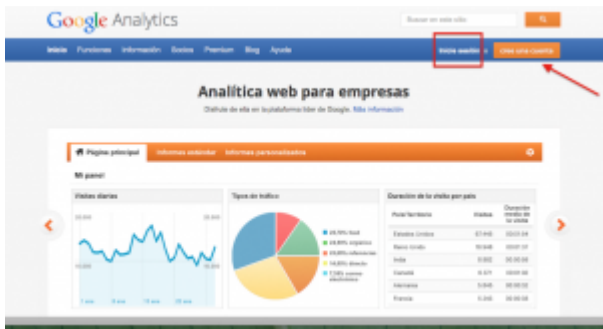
Google Analytics

Buscar en este sitio

Inicio Funciones Información Socios Premium Blog Ayuda

Iniciar sesión

Crear una cuenta

Analítica web para empresas

Disfrute de ella en la plataforma líder de Google. Más información

Página principal Informes estándar Informes personalizados

Mi panel

Visitas diarias

Tipos de tráfico

Duración de la visita por país

| País/Territorio | Visitas | Duración media de la visita |
|---|---|---|
| Estados Unidos | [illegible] | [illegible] |
| Reino Unido | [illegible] | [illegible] |
| India | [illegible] | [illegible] |
| Canadá | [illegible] | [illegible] |
| Alemania | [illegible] | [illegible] |
| Francia | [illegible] | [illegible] |

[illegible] feed
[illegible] orgánico
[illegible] referencias
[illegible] directo
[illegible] correo electrónico